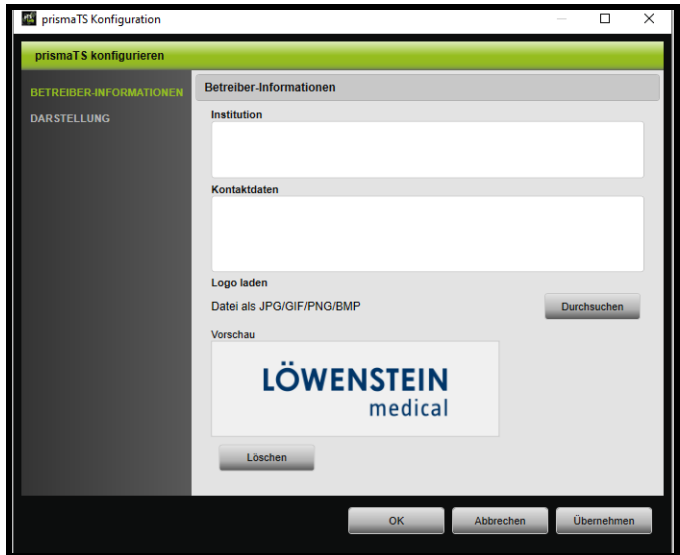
prismaTS Konfiguration

prismaTS konfigurieren

BETREIBER-INFORMATIONEN
DARSTELLUNG

Betreiber-Informationen

Institution

Kontaktdaten

Logo laden

Datei als JPG/GIF/PNG/BMP

Durchsuchen

Vorschau

LÖWENSTEIN
medical

Löschen

OK
Abbrechen
Übernehmen